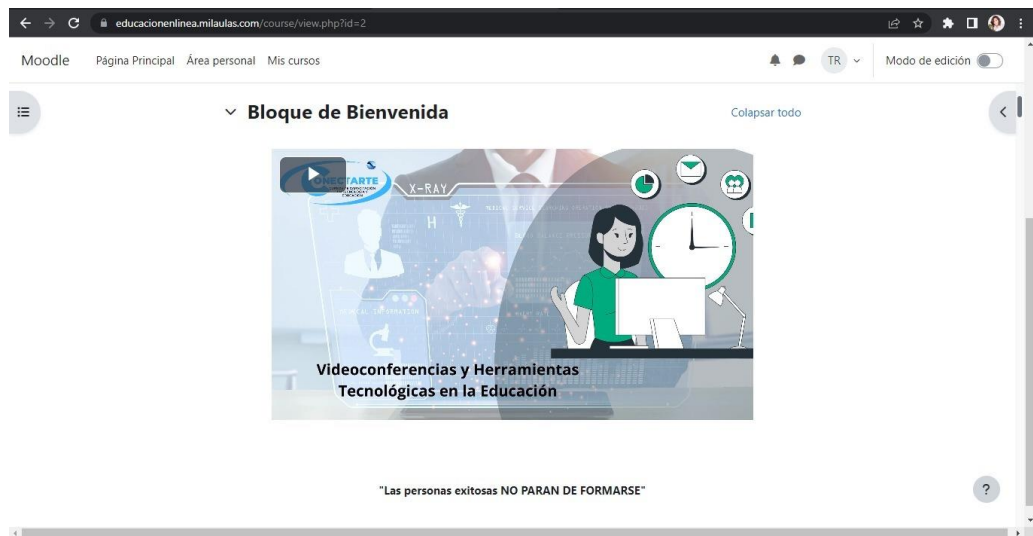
educacionenlinea.milaulas.com/course/view.php?id=2

Moodle Página Principal Área personal Mis cursos

TR

Modo de edición

Bloque de Bienvenida

Colapsar todo

ONECTARTE

X-RAY

H

Videoconferencias y Herramientas Tecnológicas en la Educación

"Las personas exitosas NO PARAN DE FORMARSE"

?